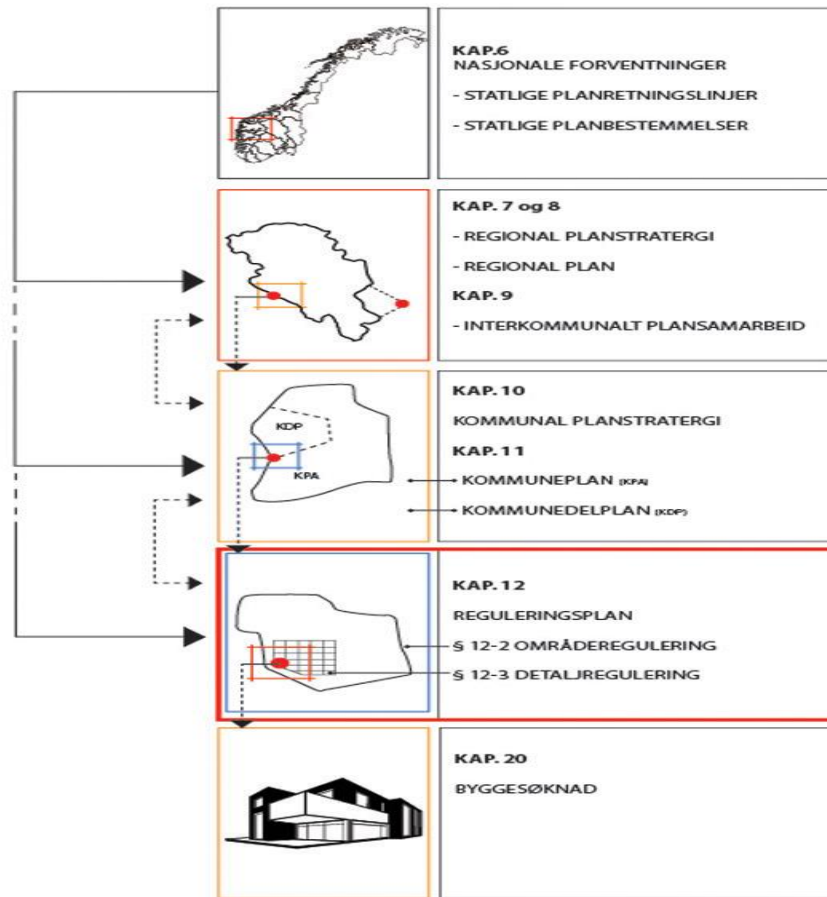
KAP.6
NASJONALE FORVENTNINGER

- STATLIGE PLANRETNINGSLINJER

- STATLIGE PLANBESTEMMELSER

KAP. 7 og 8

- REGIONAL PLANSTRATERGI

- REGIONAL PLAN

KAP. 9

- INTERKOMMUNALT PLANSAMARBEID

KAP.10

KOMMUNAL PLANSTRATERGI

KAP.11

KDP

KPA

KOMMUNEPLAN (KPA)

KOMMUNEDELPLAN (KDP)

KAP.12

REGULERINGSPLAN

§ 12-2 OMRÅDEREGULERING

§ 12-3 DETALJREGULERING

KAP. 20

BYGGESØKNAD